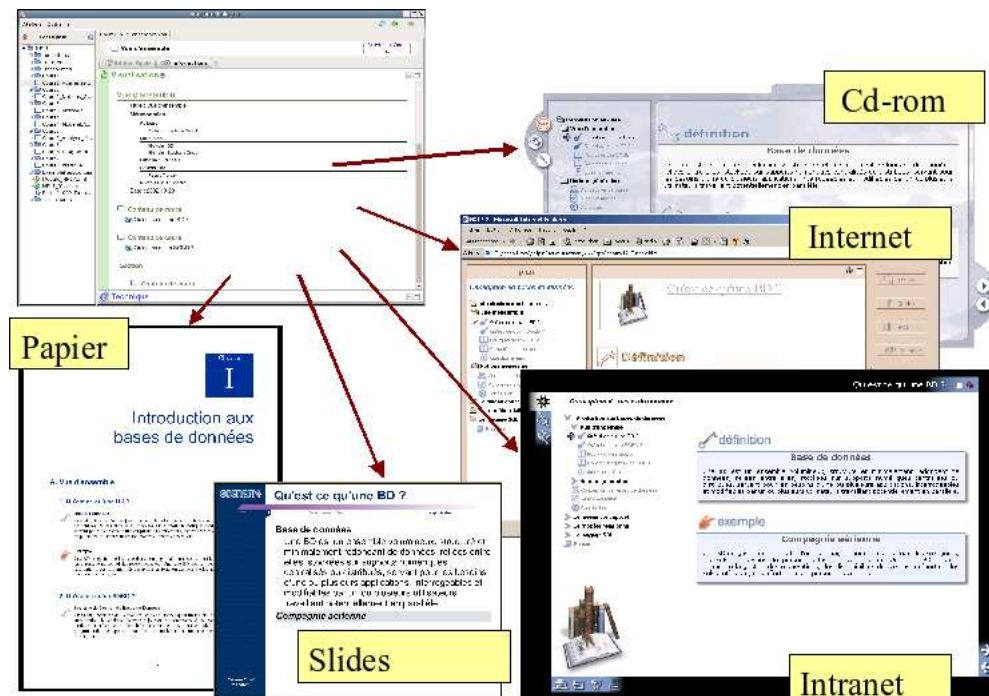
Cd-rom

définition

Base de données

Internet

Qu'est-ce qu'une BD ?

Définition

Papier

I

Introduction aux bases de données

A. Vue d'ensemble

Qu'est ce qu'une BD ?

Base de données

Une BD est un ensemble volumineux, structuré et minimalement redondant de données, reliées entre elles, stockées sur supports numériques centralisés ou distribués, servant pour les besoins d'une ou plusieurs applications, interrogeables et modifiables par un ou plusieurs utilisateurs travaillant potentiellement en parallèle.

Compagnie aérienne

Slides

Qu'est-ce qu'une BD ?

définition

Base de données

exemple

Compagnie aérienne

Intranet

Technique